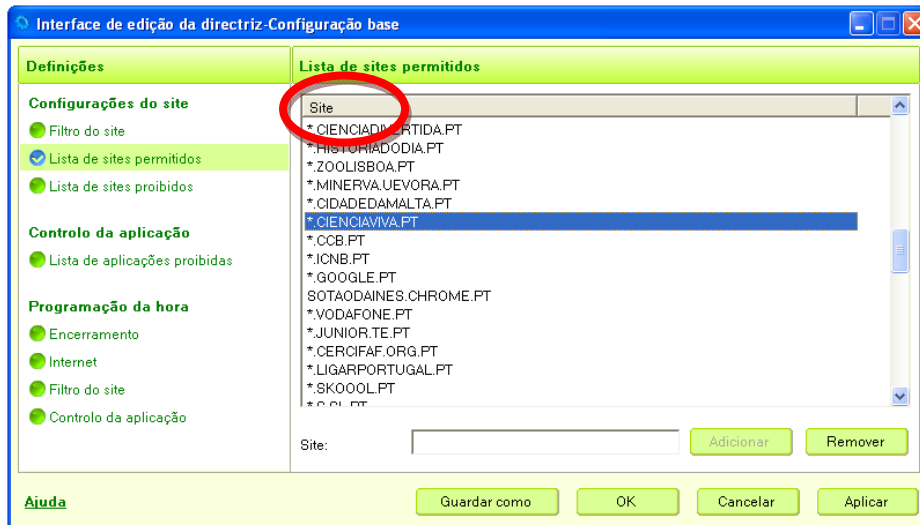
Interface de edição da directriz-Configuração base

Definições

Configurações do site
Filtro do site
Lista de sites permitidos
Lista de sites proibidos

Controlo da aplicação
Lista de aplicações proibidas

Programação da hora
Encerramento
Internet
Filtro do site
Controlo da aplicação

Ajuda

Lista de sites permitidos

Site
*.CIENCIADIVERTIDA.PT
*.HISTORIADODIA.PT
*.ZOOLISBOA.PT
*.MINERVA.UEVORA.PT
*.CIDADEDAMALTA.PT
*.CIENCIAVIVA.PT
*.CCB.PT
*.ICNB.PT
*.GOOGLE.PT
SOTAODAINES.CHROME.PT
*.VODAFONE.PT
*.JUNIOR.TE.PT
*.CERCIFAF.ORG.PT
*.LIGARPORTUGAL.PT
*.SKOOOL.PT
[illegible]

Site:
Adicionar
Remover

Guardar como
OK
Cancelar
Aplicar